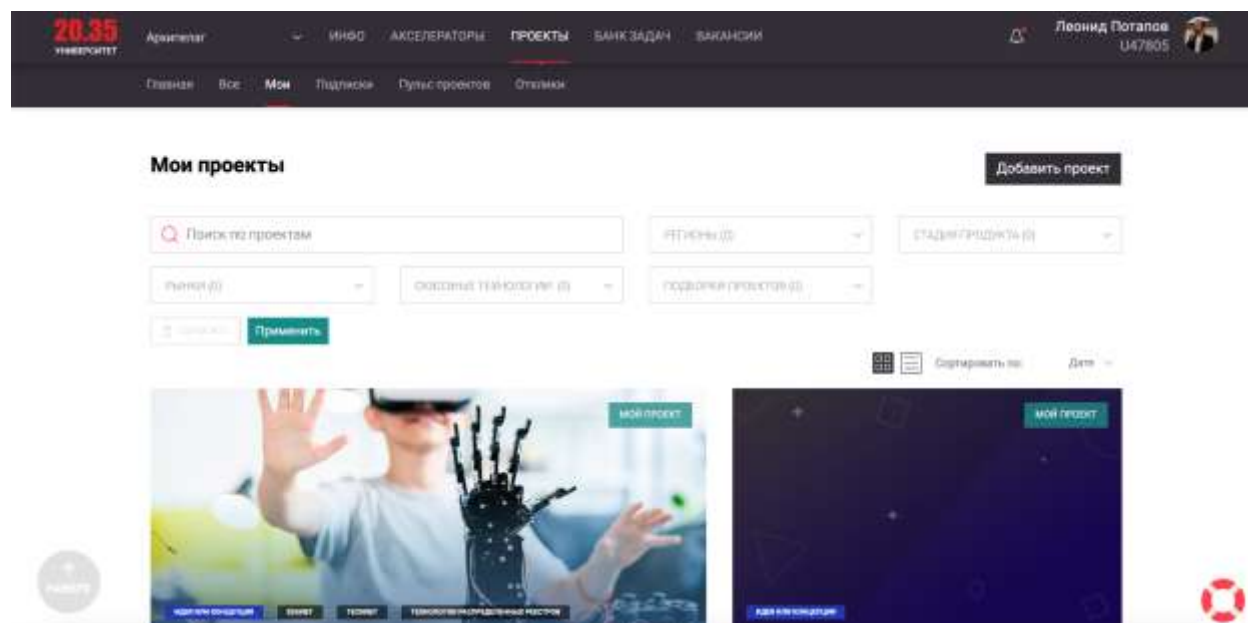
20.35 УНИВЕРСИТЕТ

Архипелаг

ИНФО АКСЕЛЕРАТОРЫ ПРОЕКТЫ БАНК ЗАДАЧ ВАКАНСИИ

Леонид Потапов
U47805

Главная Все Мои Подписки Пульс проектов Отклики

Мои проекты

Добавить проект

Поиск по проектам

РЕГИОНЫ (0)

СТАДИЯ ПРОДУКТА (0)

РЫНКИ (0)

СКВОЗНЫЕ ТЕХНОЛОГИИ (0)

ПОДБОРКИ ПРОЕКТОВ (0)

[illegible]

Применить

Сортировать по:

Дата

МОЙ ПРОЕКТ

МОЙ ПРОЕКТ

ИДЕЯ ИЛИ КОНЦЕПЦИЯ

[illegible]

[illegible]

ТЕХНОЛОГИИ РАСПРЕДЕЛЕННЫХ РЕЕСТРОВ

ИДЕЯ ИЛИ КОНЦЕПЦИЯ

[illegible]